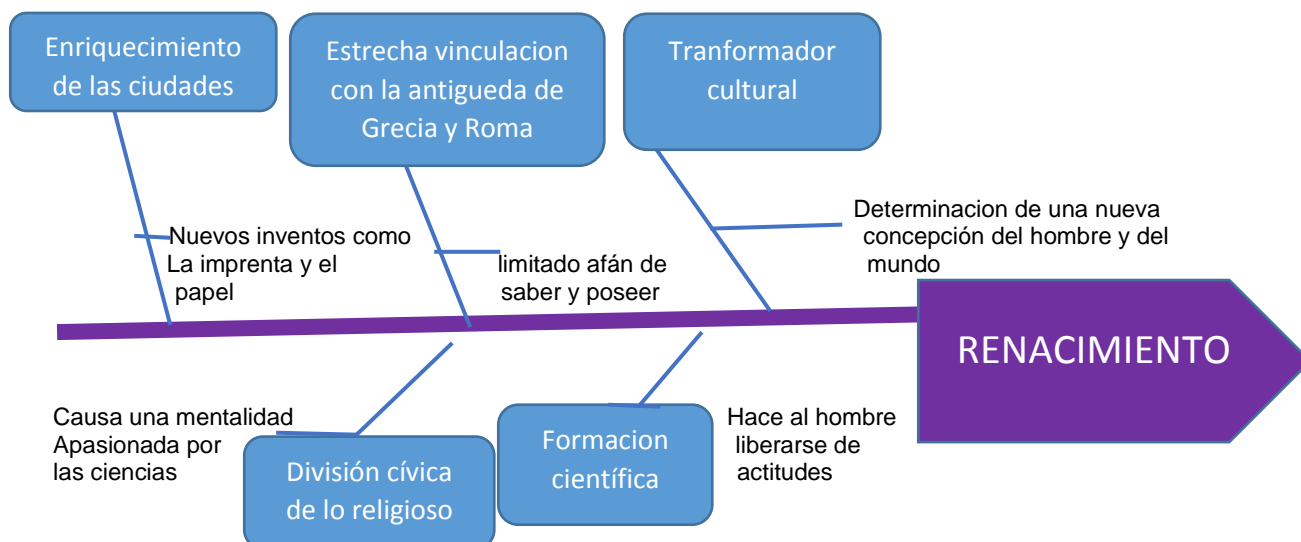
Enriquecimiento de las ciudades

Estrecha vinculacion con la antigueda de Grecia y Roma

Tranformador cultural

Nuevos inventos como La imprenta y el papel

limitado afán de saber y poseer

Determinacion de una nueva concepción del hombre y del mundo

RENACIMIENTO

Causa una mentalidad Apasionada por las ciencias

División cívica de lo religioso

Formacion científica

Hace al hombre liberarse de actitudes